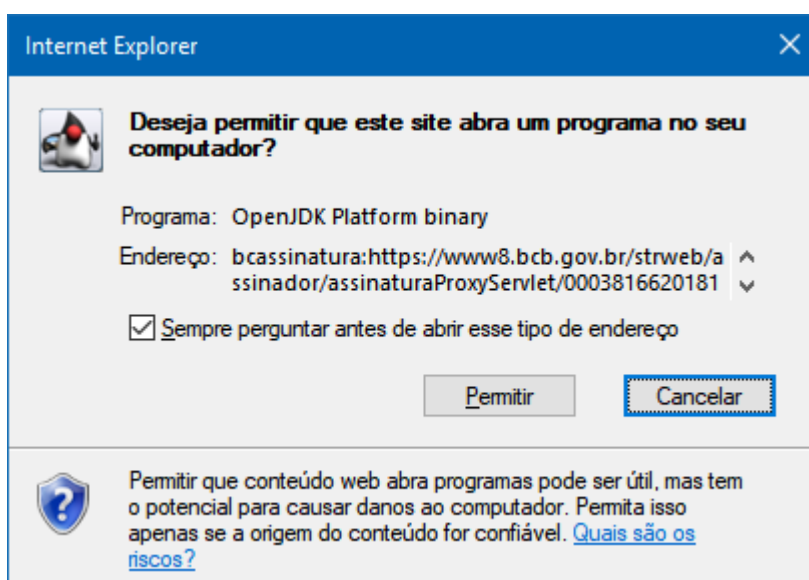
Internet Explorer

Deseja permitir que este site abra um programa no seu computador?

Programa: OpenJDK Platform binary

Endereço: bcassinatura:https://www8.bcb.gov.br/strweb/assinador/assinaturaProxyServlet/0003816620181

Sempre perguntar antes de abrir esse tipo de endereço

Permitir

Cancelar

Permitir que conteúdo web abra programas pode ser útil, mas tem o potencial para causar danos ao computador. Permita isso apenas se a origem do conteúdo for confiável. Quais são os riscos?